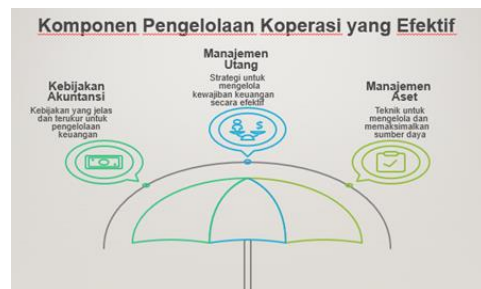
Komponen Pengelolaan Koperasi yang Efektif

Manajemen Utang

Strategi untuk mengelola kewajiban keuangan secara efektif

Kebijakan Akuntansi

Kebijakan yang jelas dan terukur untuk pengelolaan keuangan

Manajemen Aset

Teknik untuk mengelola dan memaksimalkan sumber daya